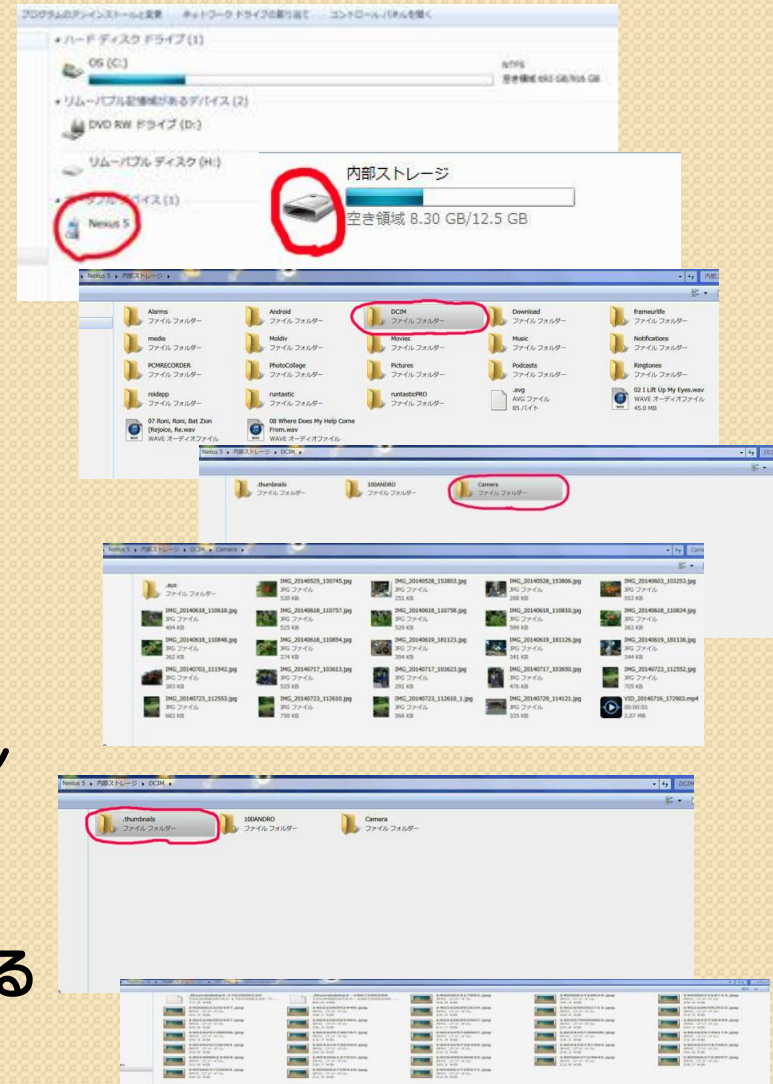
プログラムのアンインストールと変更　ネットワーク ドライブの割り当て　コントロール パネルを開く

ハード ディスク ドライブ (1)

OS (C:)

NTFS
空き領域 693 GB/916 GB

リムーバブル記憶域があるデバイス (2)

DVD RW ドライブ (D:)

リムーバブル ディスク (H:)

ポータブル デバイス (1)

Nexus 5

内部ストレージ

空き領域 8.30 GB/12.5 GB

Nexus 5 ▸ 内部ストレージ ▸

| Alarms ファイル フォルダー | Android ファイル フォルダー | DCIM ファイル フォルダー | Download ファイル フォルダー | frameurlife ファイル フォルダー |
|---|---|---|---|---|
| media ファイル フォルダー | Moldiv ファイル フォルダー | Movies ファイル フォルダー | Music ファイル フォルダー | Notifications ファイル フォルダー |
| PCMRECORDER ファイル フォルダー | PhotoCollage ファイル フォルダー | Pictures ファイル フォルダー | Podcasts ファイル フォルダー | Ringtones ファイル フォルダー |
| roidapp ファイル フォルダー | runtastic ファイル フォルダー | runtasticPRO ファイル フォルダー | .avg AVG ファイル 85 バイト | 02 I Lift Up My Eyes.wav WAVE オーディオファイル 45.0 MB |
| 07 Roni, Roni, Bat Zion (Rejoice, Re.wav WAVE オーディオファイル | 08 Where Does My Help Come From.wav WAVE オーディオファイル | | | |

Nexus 5 ▸ 内部ストレージ ▸ DCIM ▸

.thumbnails ファイル フォルダー
100ANDRO ファイル フォルダー
Camera ファイル フォルダー

Nexus 5 ▸ 内部ストレージ ▸ DCIM ▸ Camera ▸

| .aux ファイル フォルダー | IMG_20140525_130745.jpg JPG ファイル 530 KB | IMG_20140528_153803.jpg JPG ファイル 251 KB | IMG_20140528_153806.jpg JPG ファイル 268 KB | IMG_20140603_103253.jpg JPG ファイル 553 KB |
|---|---|---|---|---|
| IMG_20140618_110638.jpg JPG ファイル 404 KB | IMG_20140618_110757.jpg JPG ファイル 523 KB | IMG_20140618_110758.jpg JPG ファイル 529 KB | IMG_20140618_110810.jpg JPG ファイル 599 KB | IMG_20140618_110834.jpg JPG ファイル 363 KB |
| IMG_20140618_110848.jpg JPG ファイル 382 KB | IMG_20140618_110854.jpg JPG ファイル 374 KB | IMG_20140619_181123.jpg JPG ファイル 204 KB | IMG_20140619_181126.jpg JPG ファイル 341 KB | IMG_20140619_181136.jpg JPG ファイル 344 KB |
| IMG_20140703_111542.jpg JPG ファイル 383 KB | IMG_20140717_103613.jpg JPG ファイル 525 KB | IMG_20140717_103623.jpg JPG ファイル 291 KB | IMG_20140717_103650.jpg JPG ファイル 476 KB | IMG_20140723_112552.jpg JPG ファイル 705 KB |
| IMG_20140723_112553.jpg JPG ファイル 683 KB | IMG_20140723_112610.jpg JPG ファイル 750 KB | IMG_20140723_112610_1.jpg JPG ファイル 566 KB | IMG_20140729_114125.jpg JPG ファイル 335 KB | VID_20140716_172903.mp4 00:00:01 2.07 MB |

Nexus 5 ▸ 内部ストレージ ▸ DCIM ▸

.thumbnails ファイル フォルダー
100ANDRO ファイル フォルダー
Camera ファイル フォルダー

る

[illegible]